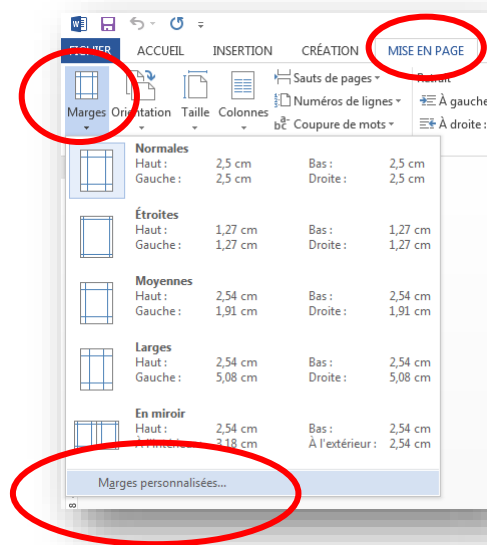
FICHIER ACCUEIL INSERTION CRÉATION MISE EN PAGE

Marges Orientation Taille Colonnes

Sauts de pages ▾
Numéros de lignes ▾
Coupure de mots ▾

Retrait
À gauche
À droite

**Normales**
| | | | |
|---|---|---|---|
| Haut : | 2,5 cm | Bas : | 2,5 cm |
| Gauche : | 2,5 cm | Droite : | 2,5 cm |

**Étroites**
| | | | |
|---|---|---|---|
| Haut : | 1,27 cm | Bas : | 1,27 cm |
| Gauche : | 1,27 cm | Droite : | 1,27 cm |

**Moyennes**
| | | | |
|---|---|---|---|
| Haut : | 2,54 cm | Bas : | 2,54 cm |
| Gauche : | 1,91 cm | Droite : | 1,91 cm |

**Larges**
| | | | |
|---|---|---|---|
| Haut : | 2,54 cm | Bas : | 2,54 cm |
| Gauche : | 5,08 cm | Droite : | 5,08 cm |

**En miroir**
| | | | |
|---|---|---|---|
| Haut : | 2,54 cm | Bas : | 2,54 cm |
| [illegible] | 3,18 cm | À l'extérieur : | 2,54 cm |

Marges personnalisées...